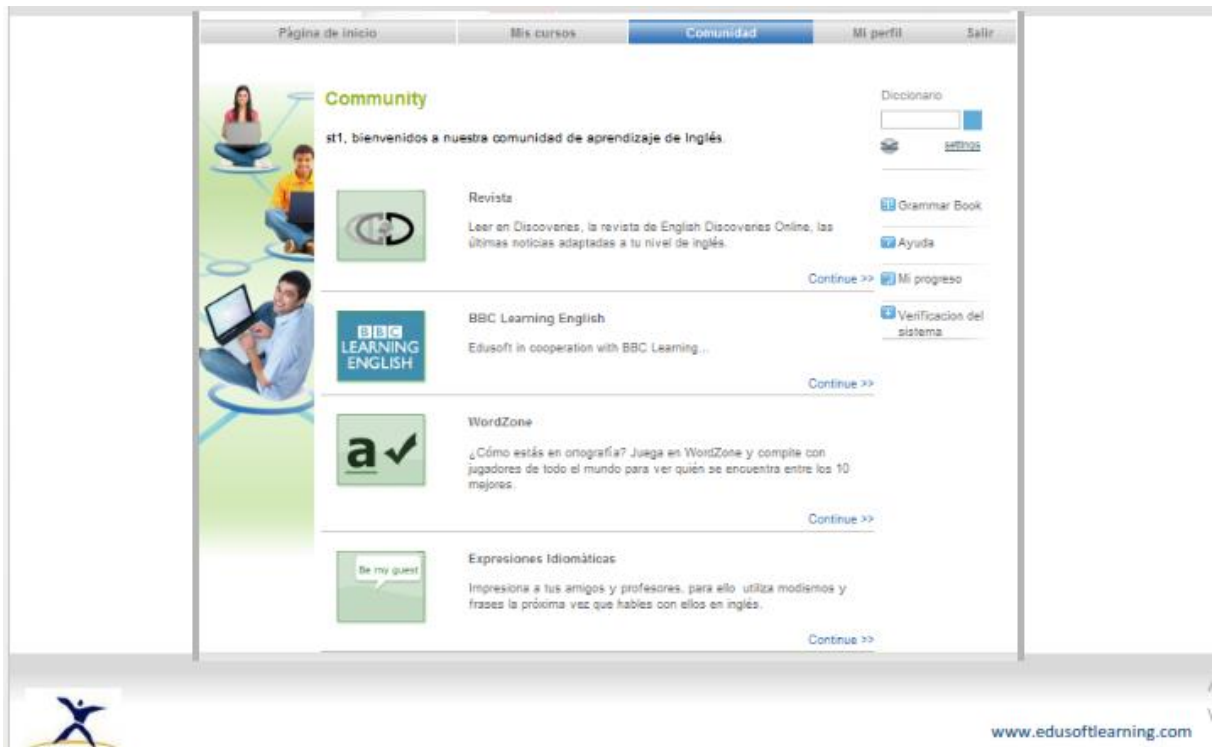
Página de inicio | Mis cursos | Comunidad | Mi perfil | Salir

Community

st1, bienvenidos a nuestra comunidad de aprendizaje de Inglés.

Diccionario

settings

Revista

Leer en Discoveries, la revista de English Discoveries Online, las últimas noticias adaptadas a tu nivel de inglés.

Continue >>

Grammar Book

Ayuda

Mi progreso

Verificacion del sistema

BBC LEARNING ENGLISH

BBC Learning English

Edusoft in cooperation with BBC Learning...

Continue >>

WordZone

¿Cómo estás en ortografía? Juega en WordZone y compite con jugadores de todo el mundo para ver quién se encuentra entre los 10 mejores.

Continue >>

Be my guest

Expresiones Idiomáticas

Impresiona a tus amigos y profesores, para ello utiliza modismos y frases la próxima vez que hables con ellos en inglés.

Continue >>

www.edusoftlearning.com